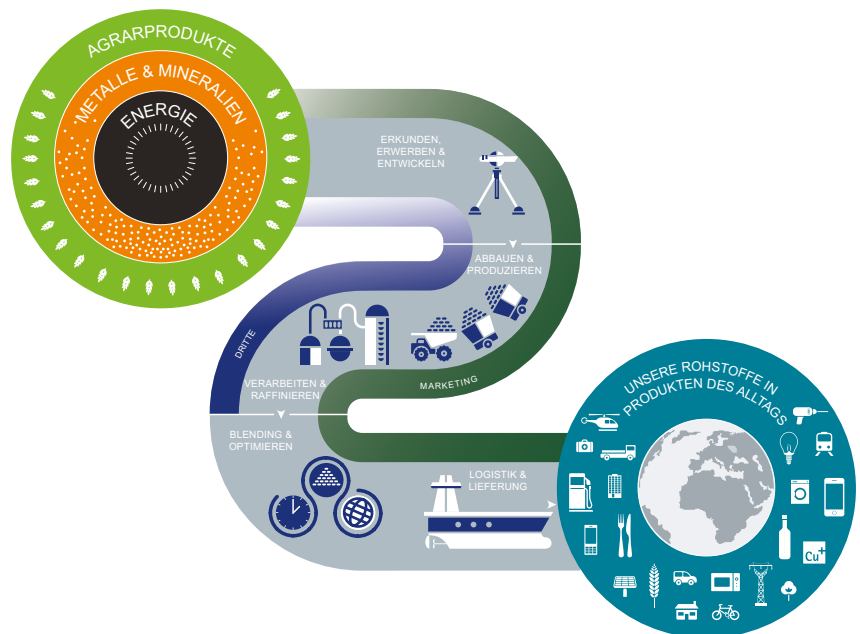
AGRARPRODUKTE
METALLE & MINERALIEN
ENERGIE

ERKUNDEN, ERWERBEN & ENTWICKELN

ABBAUEN & PRODUZIEREN

DRITTE

MARKETING

VERARBEITEN & RAFFINIEREN

BLENDING & OPTIMIEREN

LOGISTIK & LIEFERUNG

UNSERE ROHSTOFFE IN PRODUKTEN DES ALLTAGS

Cu+